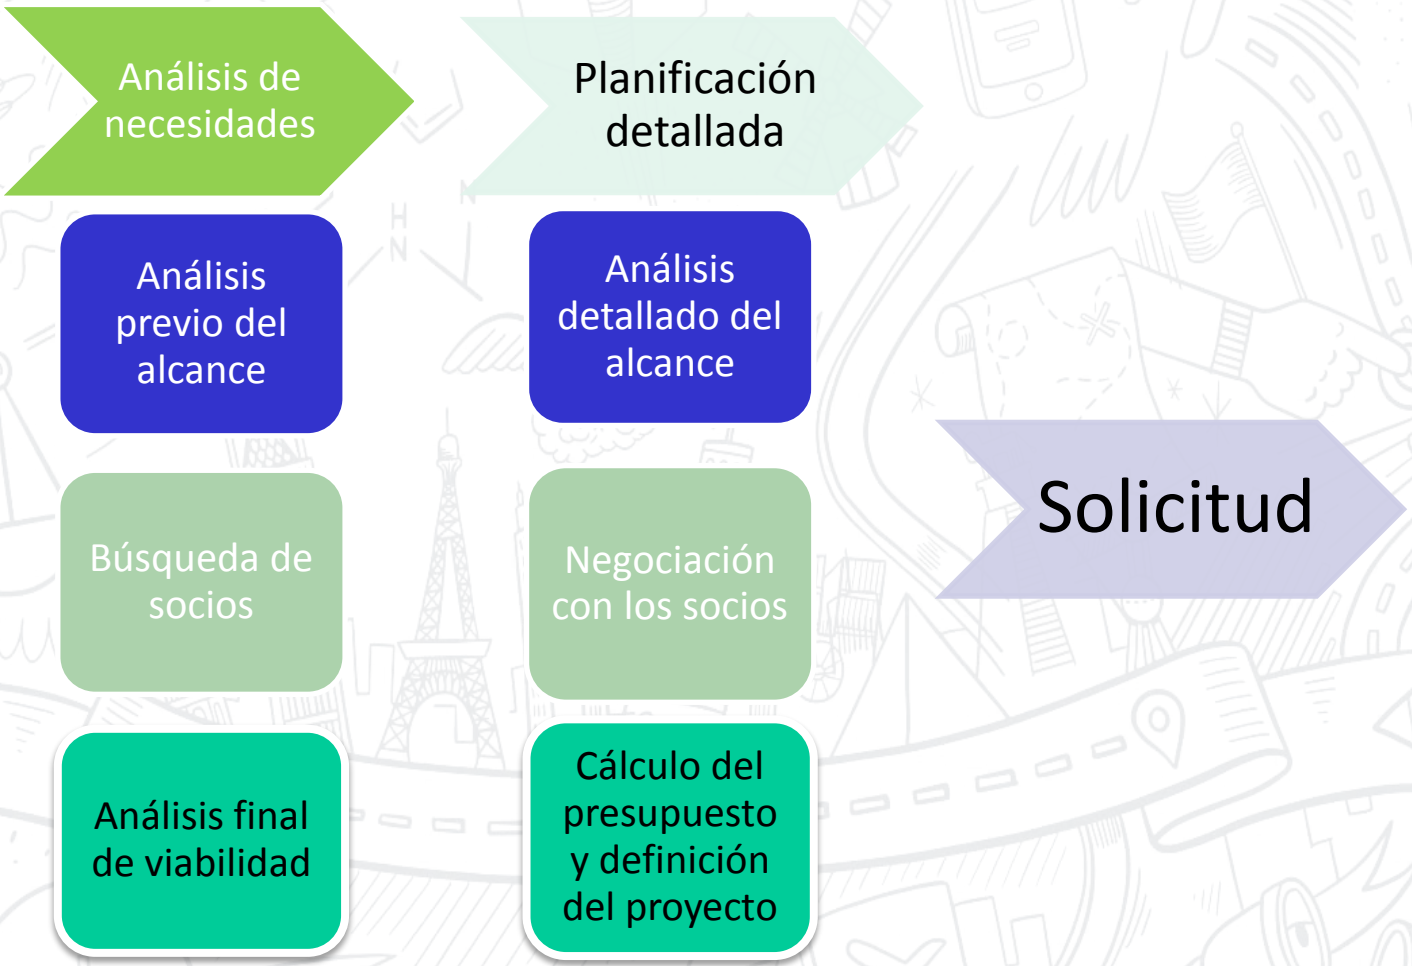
Análisis de necesidades

Análisis previo del alcance

Búsqueda de socios

Análisis final de viabilidad

Planificación detallada

Análisis detallado del alcance

Negociación con los socios

Cálculo del presupuesto y definición del proyecto

Solicitud